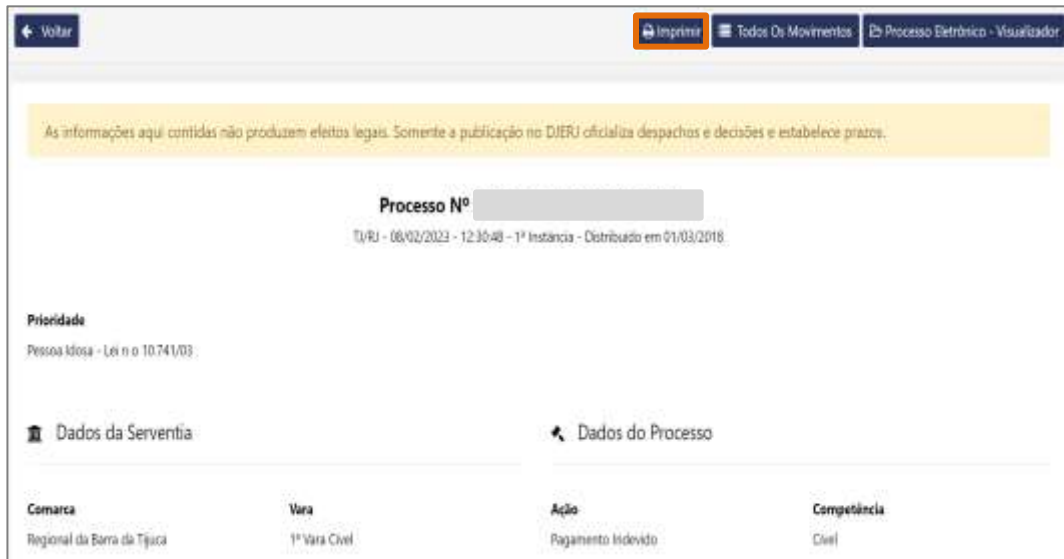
Voltar

Imprimir

Todos Os Movimentos

Processo Eletrônico - Visualizador

As informações aqui contidas não produzem efeitos legais. Somente a publicação no DJERJ oficializa despachos e decisões e estabelece prazos.

Processo Nº

TJ/RJ - 08/02/2023 - 12:30:48 - 1ª Instância - Distribuido em 01/03/2018

Prioridade

Pessoa Idosa - Lei n o 10.741/03

Dados da Serventia

Dados do Processo

Comarca

Regional da Barra da Tijuca

Vara

1ª Vara Cível

Ação

Pagamento Indevido

Competência

Cível